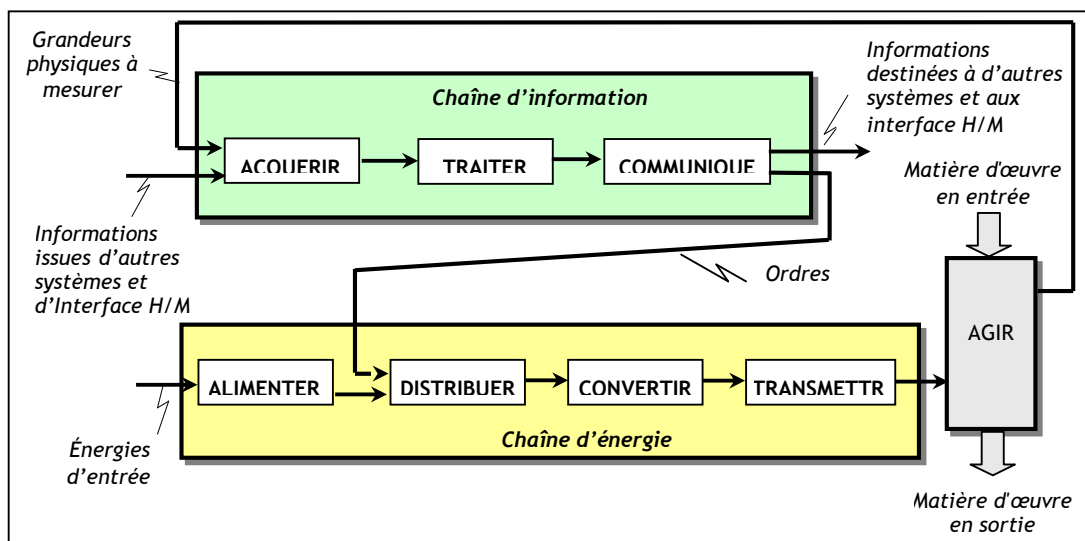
Grandeurs physiques à mesurer

Chaîne d'information

Informations destinées à d'autres systèmes et aux interface H/M

ACQUERIR

TRAITER

COMMUNIQUE

Matière d'œuvre en entrée

Informations issues d'autres systèmes et d'Interface H/M

Ordres

AGIR

ALIMENTER

DISTRIBUER

CONVERTIR

TRANSMETTR

Chaîne d'énergie

Énergies d'entrée

Matière d'œuvre en sortie